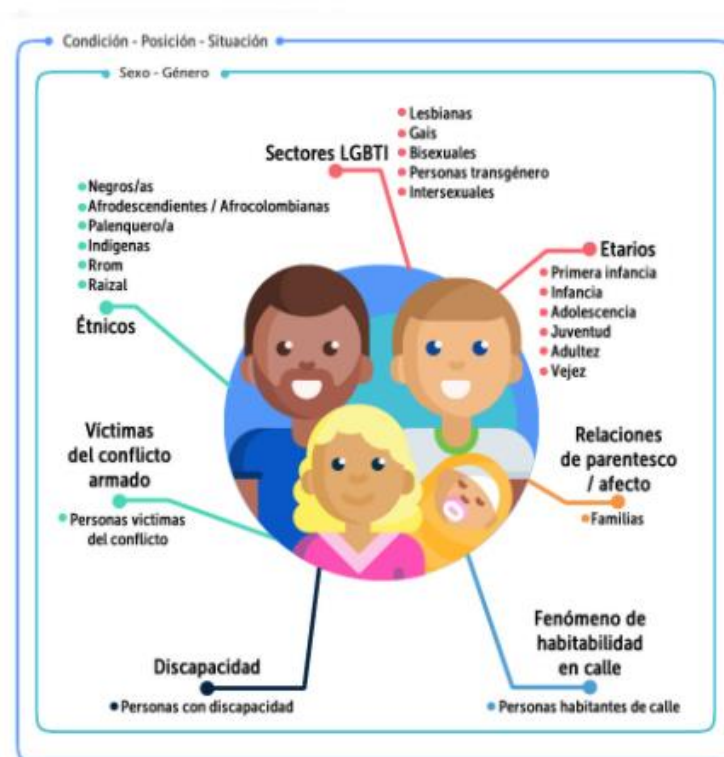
Condición - Posición - Situación

Sexo - Género

Sectores LGBTI
Lesbianas
Gais
Bisexuales
Personas transgénero
Intersexuales

Negros/as
Afrodescendientes / Afrocolombianas
Palenquero/a
Indigenas
Rrom
Raizal

Étnicos

Etarios
Primera infancia
Infancia
Adolescencia
Juventud
Adultez
Vejez

Víctimas del conflicto armado
Personas víctimas del conflicto

Relaciones de parentesco / afecto
Familias

Fenómeno de habitabilidad en calle
Personas habitantes de calle

Discapacidad
Personas con discapacidad